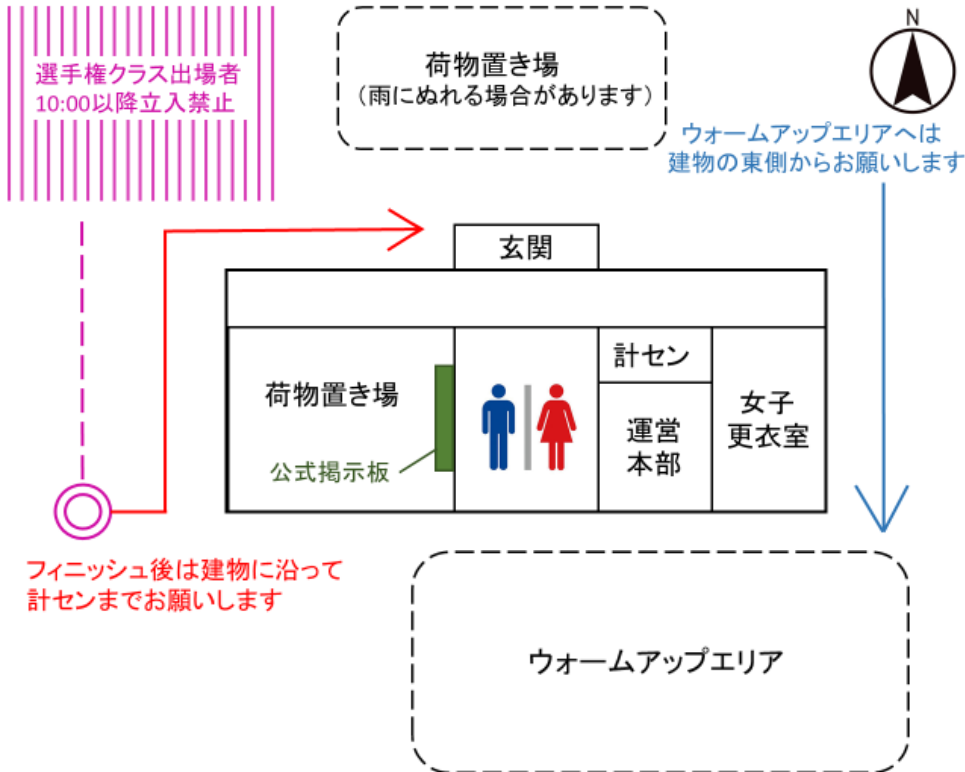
選手権クラス出場者
10:00以降立入禁止

荷物置き場
（雨にぬれる場合があります）

N

ウォームアップエリアへは
建物の東側からお願いします

玄関

荷物置き場

公式掲示板

計セン

運営
本部

女子
更衣室

フィニッシュ後は建物に沿って
計センまでお願いします

ウォームアップエリア